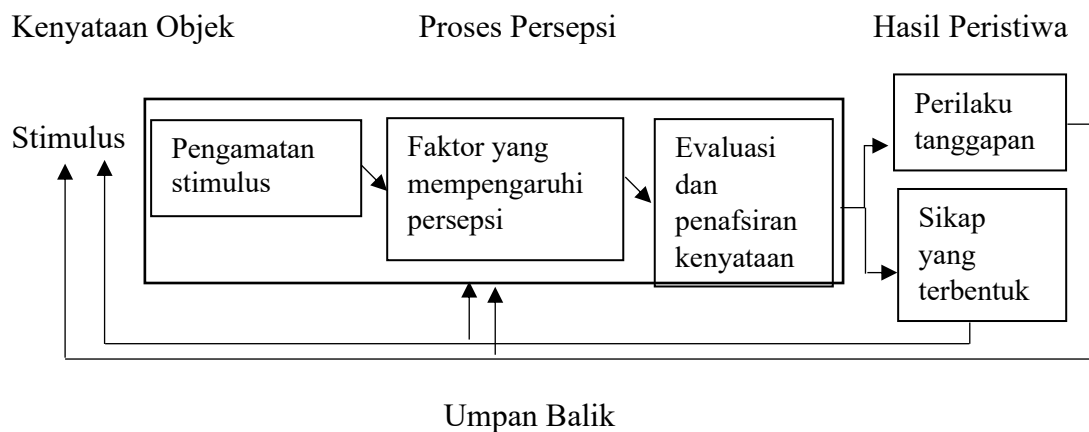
Kenyataan Objek

Proses Persepsi

Hasil Peristiwa

Stimulus

Pengamatan stimulus

Faktor yang mempengaruhi persepsi

Evaluasi dan penafsiran kenyataan

Perilaku tanggapan

Sikap yang terbentuk

Umpan Balik